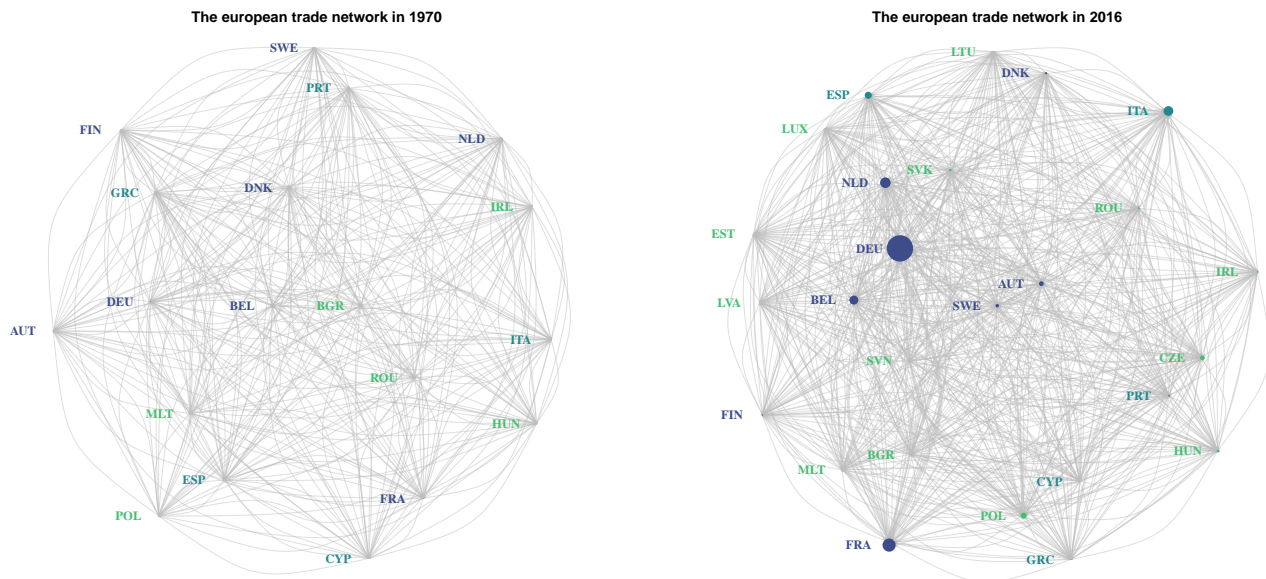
The european trade network in 1970

SWE
PRT
FIN
NLD
GRC
DNK
IRL
DEU
BEL
BGR
AUT
ITA
ROU
MLT
HUN
ESP
FRA
POL
CYP

The european trade network in 2016

LTU
DNK
ESP
ITA
LUX
NLD
SVK
ROU
EST
DEU
IRL
AUT
LVA
BEL
SWE
SVN
CZE
PRT
FIN
BGR
HUN
MLT
CYP
POL
FRA
GRC